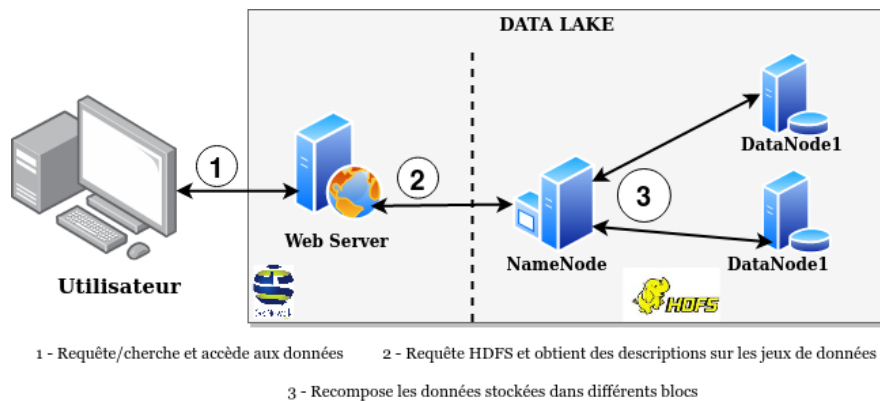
DATA LAKE

1

2

3

Web Server

NameNode

DataNode1

DataNode1

Utilisateur

HDFS

1 - Requête/cherche et accède aux données

2 - Requête HDFS et obtient des descriptions sur les jeux de données

3 - Recompose les données stockées dans différents blocs